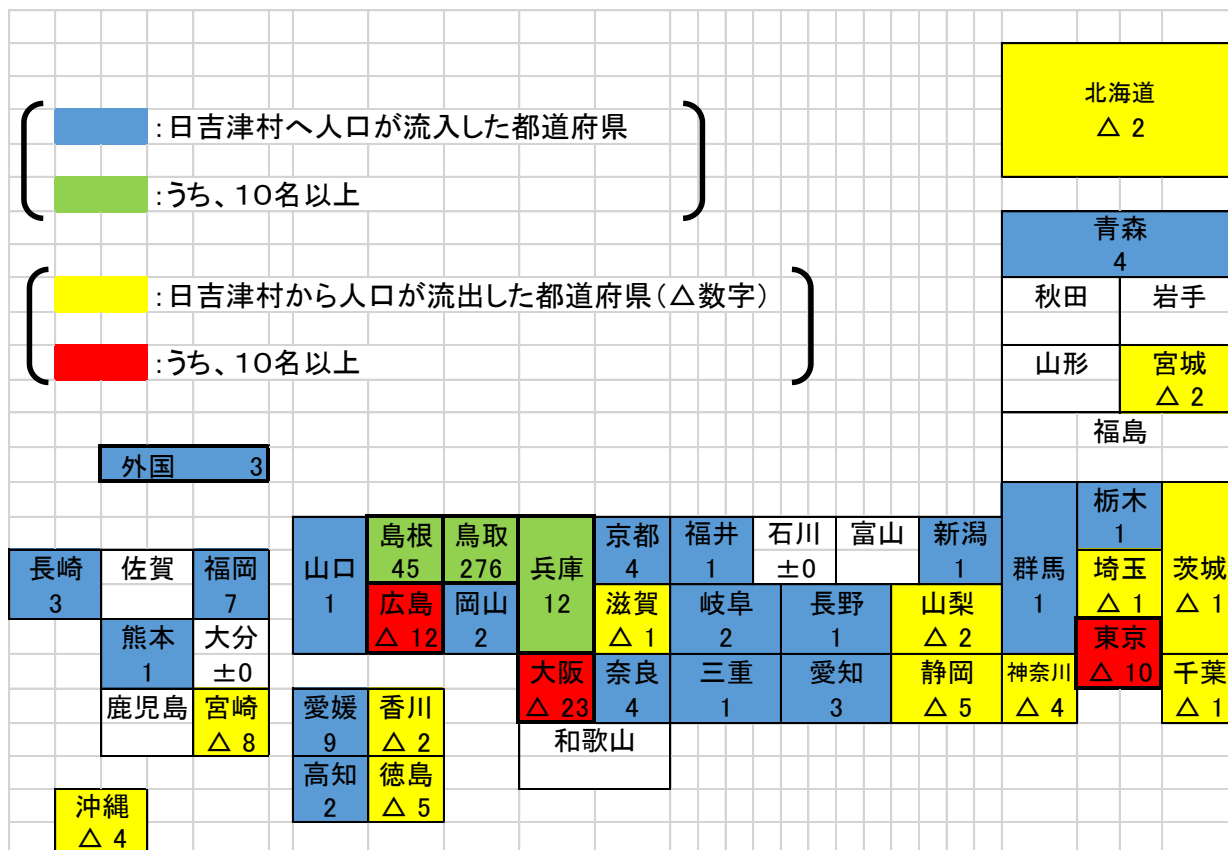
:日吉津村へ人口が流入した都道府県

:うち、10名以上

:日吉津村から人口が流出した都道府県（△数字）

:うち、10名以上

北海道
△ 2

青森
4

秋田

岩手

山形

宮城
△ 2

福島

外国 3

長崎
3

佐賀

福岡
7

熊本
1

大分
±0

鹿児島

宮崎
△ 8

沖縄
△ 4

山口
1

島根
45

鳥取
276

広島
△ 12

岡山
2

兵庫
12

愛媛
9

香川
△ 2

高知
2

徳島
△ 5

京都
4

福井
1

石川
±0

富山

新潟
1

滋賀
△ 1

岐阜
2

長野
1

山梨
△ 2

大阪
△ 23

奈良
4

三重
1

愛知
3

静岡
△ 5

和歌山

群馬
1

栃木
1

埼玉
△ 1

茨城
△ 1

東京
△ 10

神奈川
△ 4

千葉
△ 1